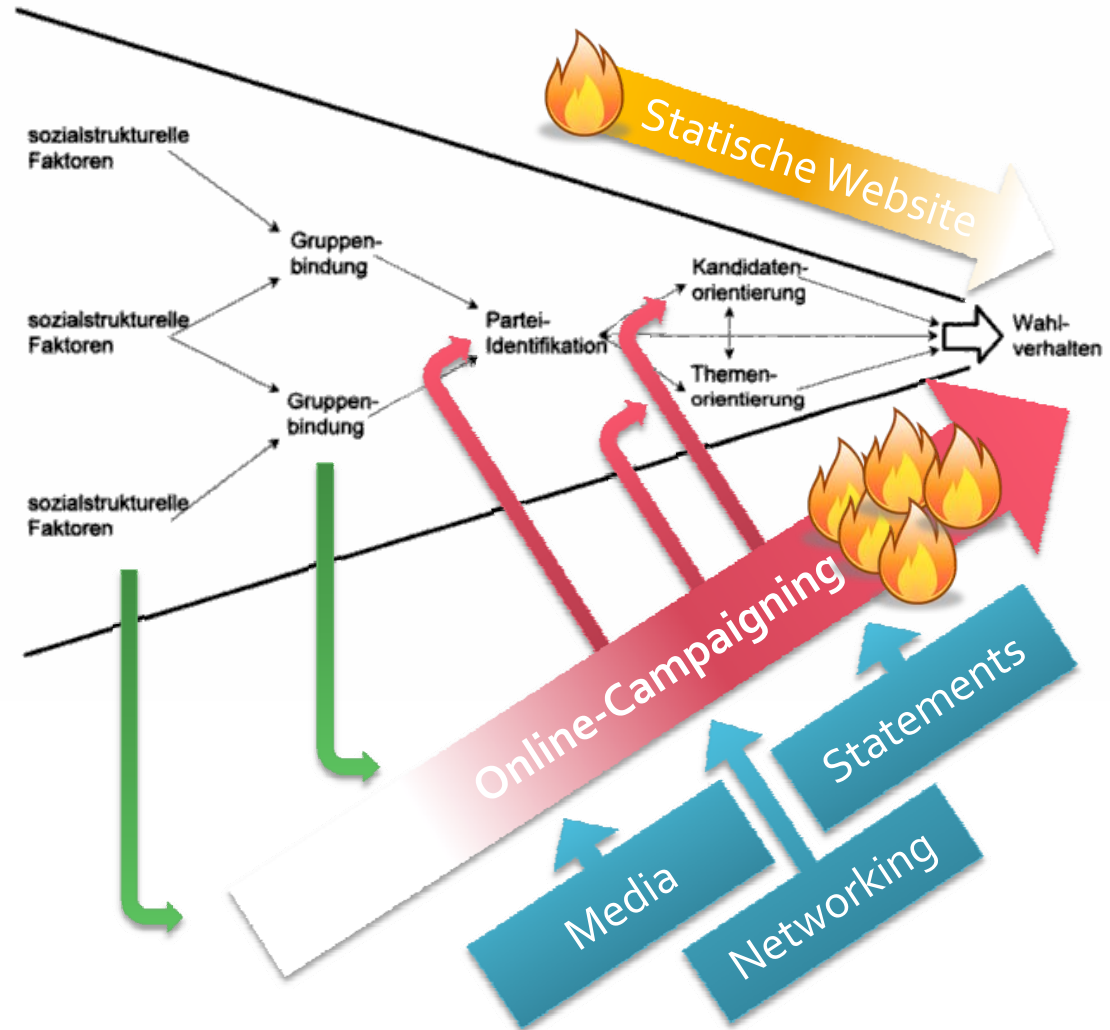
Statische Website

sozialstrukturelle Faktoren

sozialstrukturelle Faktoren

sozialstrukturelle Faktoren

Gruppenbindung

Gruppenbindung

Partei-Identifikation

Kandidatenorientierung

Themenorientierung

Wahlverhalten

Online-Campaigning

Statements

Media

Networking